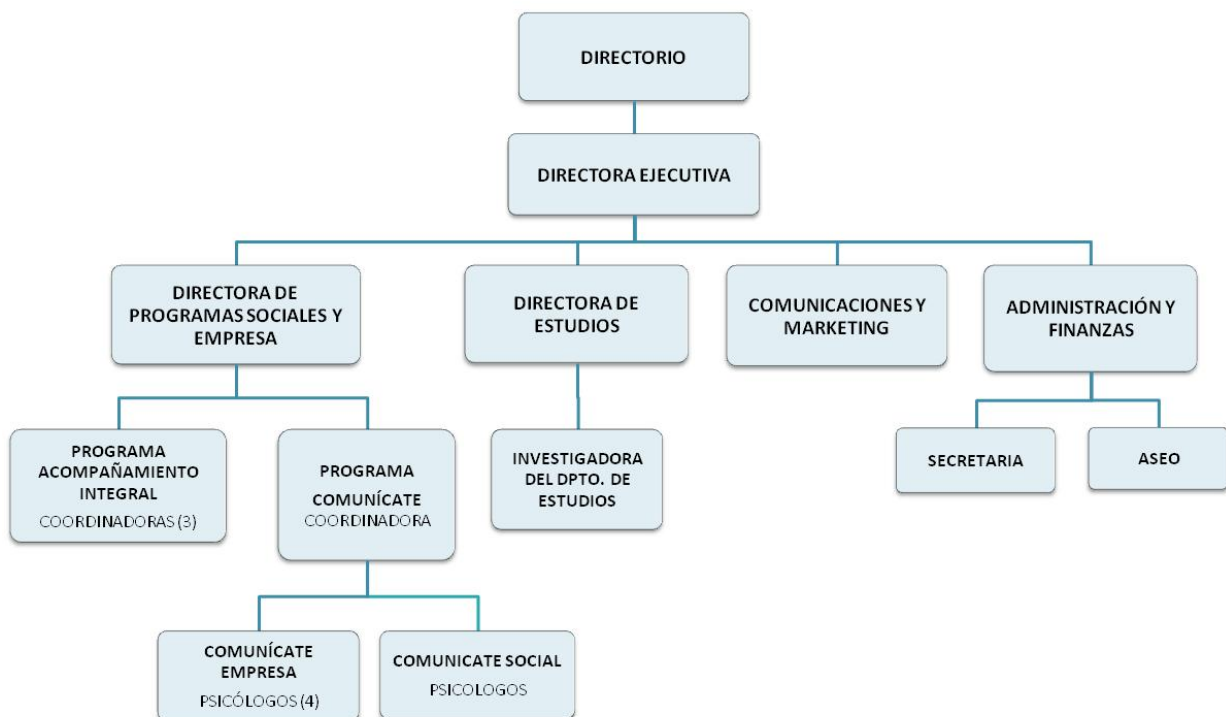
DIRECTORIO

DIRECTORA EJECUTIVA

DIRECTORA DE PROGRAMAS SOCIALES Y EMPRESA

DIRECTORA DE ESTUDIOS

COMUNICACIONES Y MARKETING

ADMINISTRACIÓN Y FINANZAS

PROGRAMA ACOMPAÑAMIENTO INTEGRAL
COORDINADORAS (3)

PROGRAMA COMUNÍCATE
COORDINADORA

INVESTIGADORA DEL DPTO. DE ESTUDIOS

SECRETARIA

ASEO

COMUNÍCATE EMPRESA
PSICÓLOGOS (4)

COMUNICATE SOCIAL
PSICOLOGOS